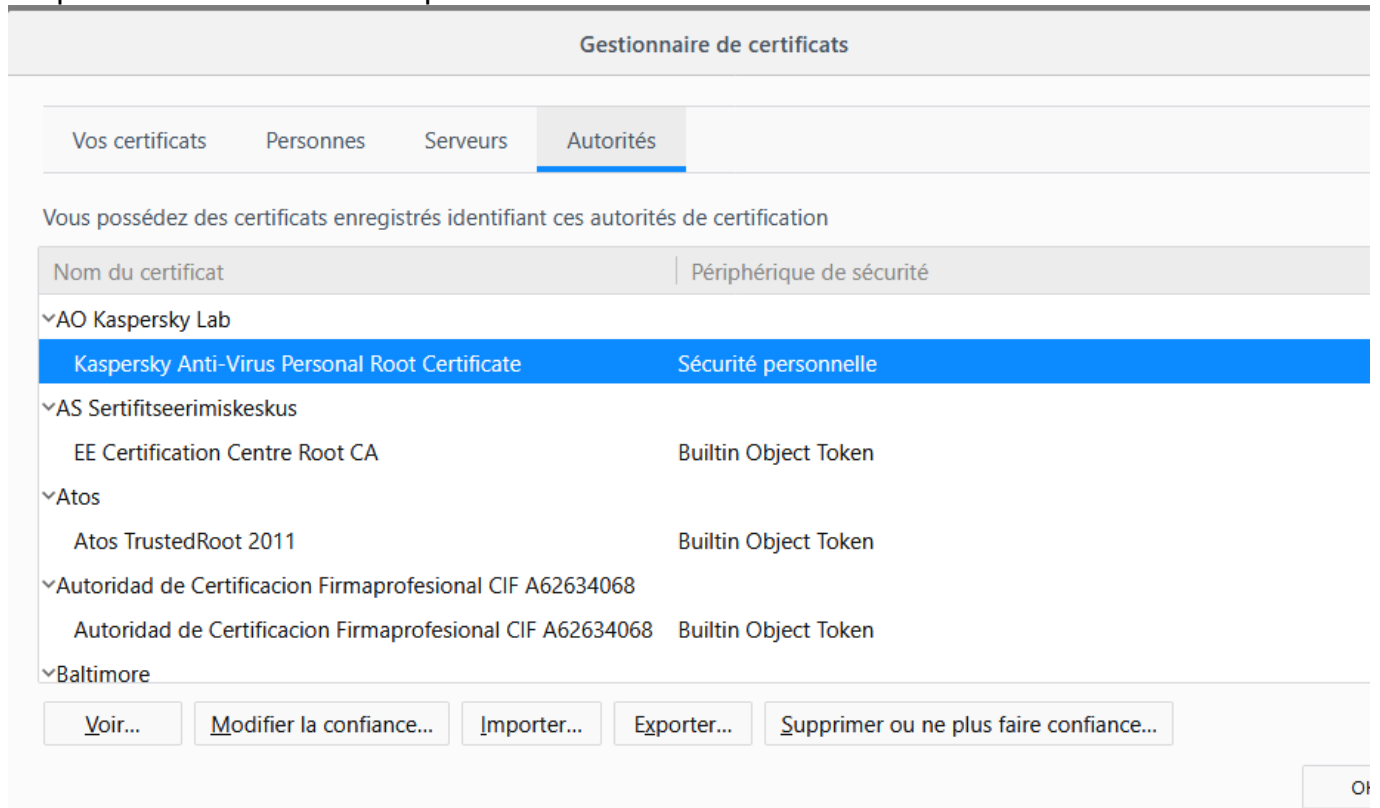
Gestionnaire de certificats

Vos certificats | Personnes | Serveurs | Autorités

Vous possédez des certificats enregistrés identifiant ces autorités de certification

| Nom du certificat | Périphérique de sécurité |
|---|---|
| AO Kaspersky Lab | |
| Kaspersky Anti-Virus Personal Root Certificate | Sécurité personnelle |
| AS Sertifitseerimiskeskus | |
| EE Certification Centre Root CA | Builtin Object Token |
| Atos | |
| Atos TrustedRoot 2011 | Builtin Object Token |
| Autoridad de Certificacion Firmaprofesional CIF A62634068 | |
| Autoridad de Certificacion Firmaprofesional CIF A62634068 | Builtin Object Token |
| Baltimore | |

Voir... | Modifier la confiance... | Importer... | Exporter... | Supprimer ou ne plus faire confiance...

O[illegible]